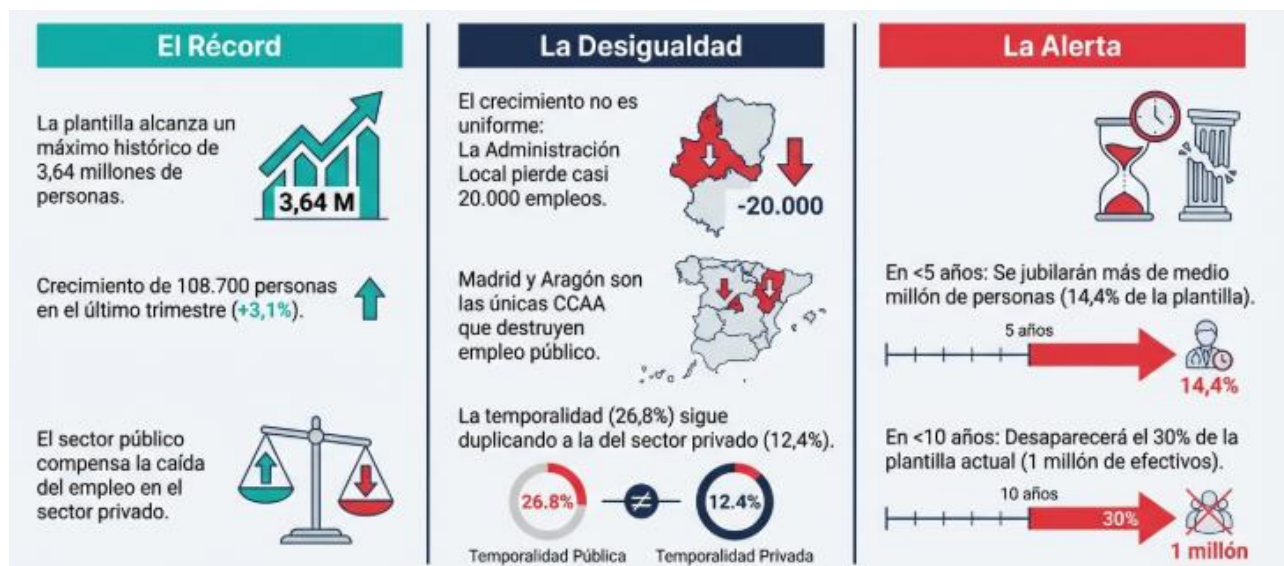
El Récord

La plantilla alcanza un máximo histórico de 3,64 millones de personas.

3,64 M

Crecimiento de 108.700 personas en el último trimestre (+3,1%).

El sector público compensa la caída del empleo en el sector privado.

La Desigualdad

El crecimiento no es uniforme: La Administración Local pierde casi 20.000 empleos.

-20.000

Madrid y Aragón son las únicas CCAA que destruyen empleo público.

La temporalidad (26,8%) sigue duplicando a la del sector privado (12,4%).

26.8% $\neq$ 12.4%

Temporalidad Pública Temporalidad Privada

La Alerta

En <5 años: Se jubilarán más de medio millón de personas (14,4% de la plantilla).

5 años

14,4%

En <10 años: Desaparecerá el 30% de la plantilla actual (1 millón de efectivos).

10 años

30%

1 millón